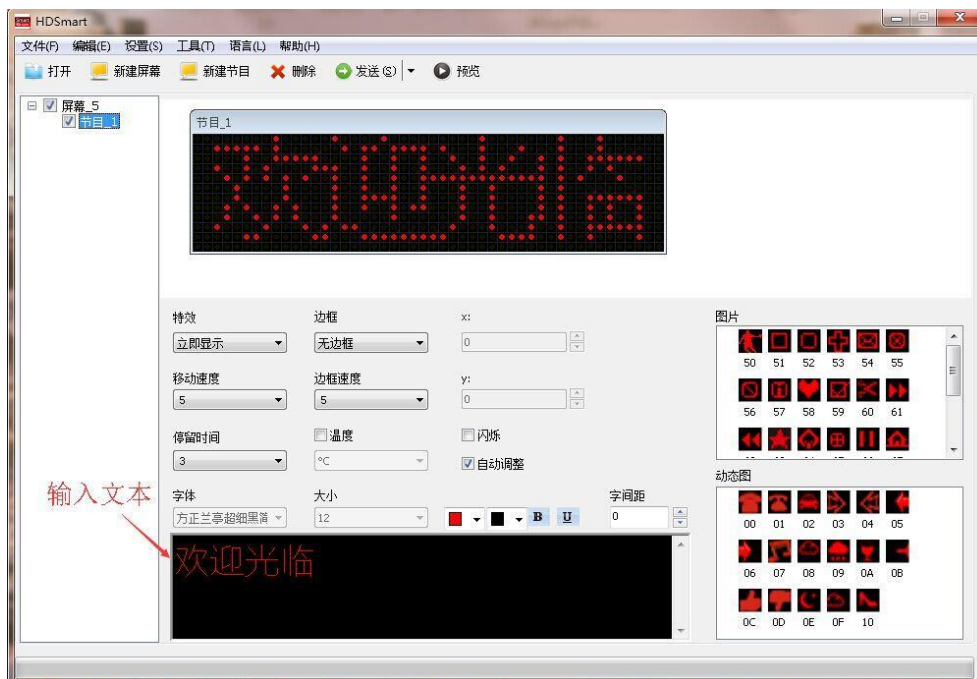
HDSmart

文件(F) 编辑(E) 设置(S) 工具(T) 语言(L) 帮助(H)

打开 新建屏幕 新建节目 删除 发送(S) 预览

屏幕_5
节目_1

节目_1

欢迎光临

特效
立即显示
边框
无边框
x:
0
移动速度
5
边框速度
5
y:
0
停留时间
3
温度
°C
闪烁
自动调整
字体
方正兰亭超细黑简
大小
12
B U
字间距
0

输入文本

欢迎光临

图片
50 51 52 53 54 55
56 57 58 59 60 61

动态图
00 01 02 03 04 05
06 07 08 09 0A 0B
0C 0D 0E 0F 10